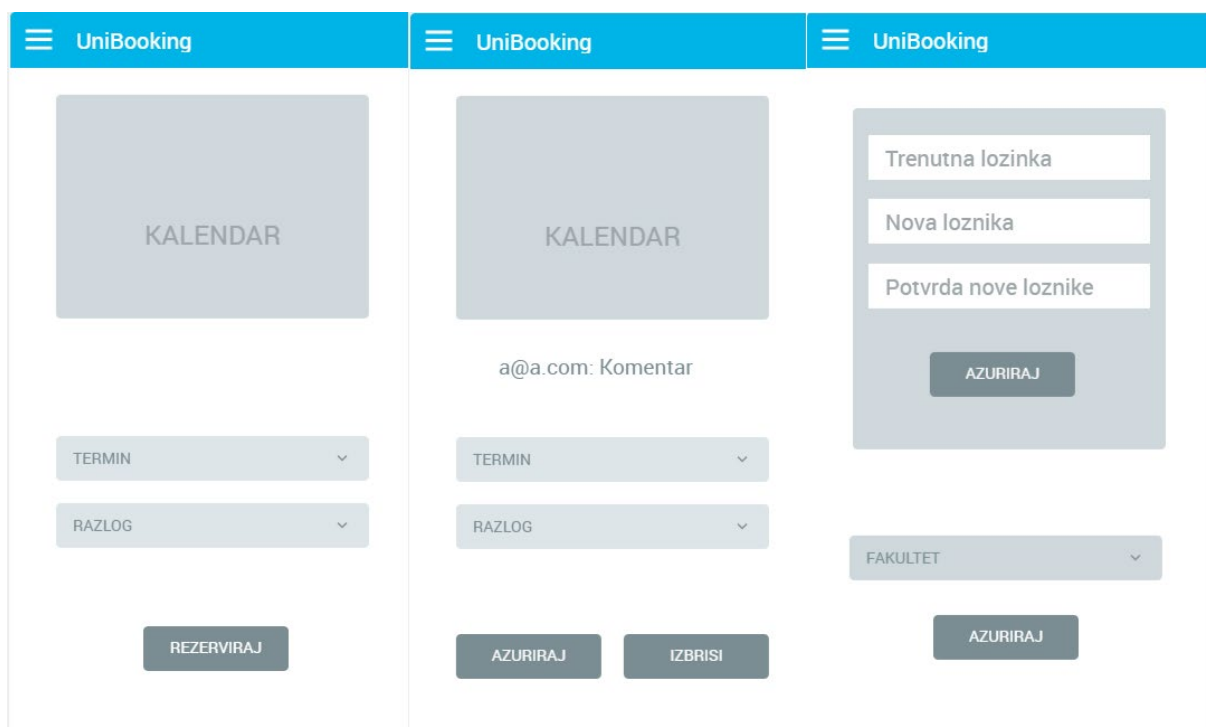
UniBooking

KALENDAR

TERMIN

RAZLOG

REZERVIRAJ

UniBooking

KALENDAR

a@a.com: Komentar

TERMIN

RAZLOG

AZURIRAJ

IZBRISI

UniBooking

Trenutna lozinka

Nova loznika

Potvrda nove loznike

AZURIRAJ

FAKULTET

AZURIRAJ